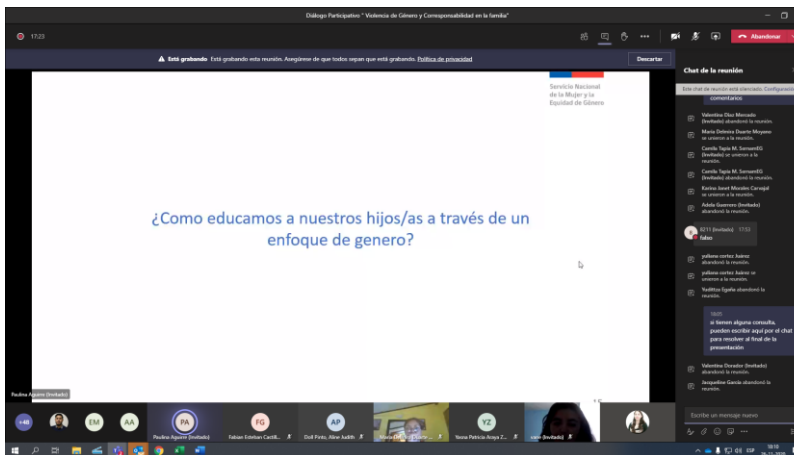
Diálogo Participativo " Violencia de Género y Corresponsabilidad en la familia"

17:23

Abandonar

Está grabando Está grabando esta reunión. Asegúrese de que todos sepan que está grabando. Política de privacidad

Descartar

Servicio Nacional de la Mujer y la Equidad de Género

¿Como educamos a nuestros hijos/as a través de un enfoque de genero?

Chat de la reunión

Este chat de reunión está silenciado. Configuración

comentarios.

Valentina Díaz Mercado (Invitado) abandonó la reunión.

María Dolores Duarte Moyano se unieron a la reunión.

Camila Tapia M. SernamEG (Invitado) se unieron a la reunión.

Camila Tapia M. SernamEG (Invitado) abandonó la reunión.

Karina Janet Morales Carvajal se unieron a la reunión.

Adela Guerrero (Invitado) abandonó la reunión.

8211 (Invitado) 17:52
falso

yuliana cortez Juárez abandonó la reunión.

yuliana cortez Juárez se unieron a la reunión.

Yudittza Egaña abandonó la reunión.

si tienen alguna consulta pueden escribir aquí por el chat para resolver al final de la presentación

Valentina Donoso (Invitado) abandonó la reunión.

Jacqueline García abandonó la reunión.

Escribe un mensaje nuevo

Paulina Aguirre (Invitado)

+40

EM

AA

PA

Paulina Aguirre (Invitado)

FG

Fabian Esteban Castill...

AP

Doll Pinto, Aline Judith

Yesna Patricia Araya Z...

YZ

vane (Invitado)

ESP